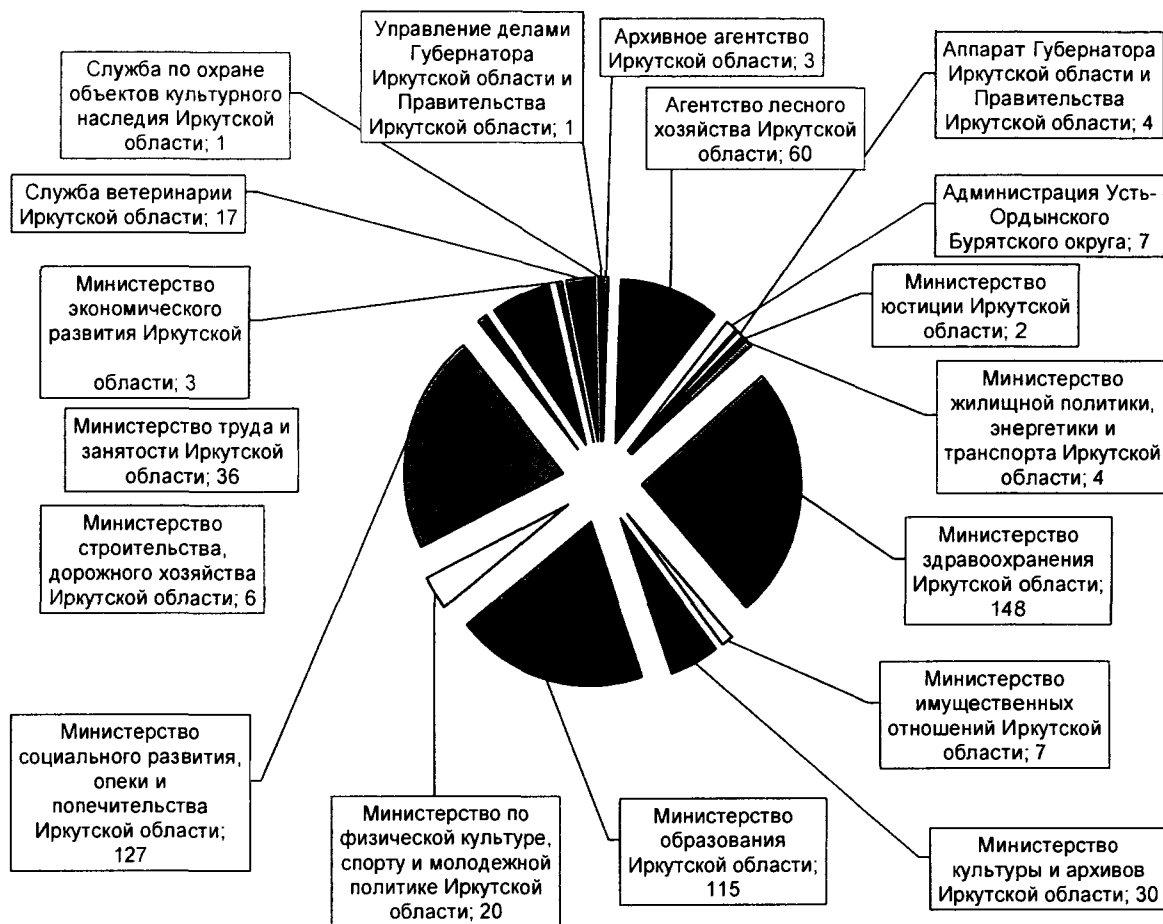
Служба по охране объектов культурного наследия Иркутской области; 1

Управление делами Губернатора Иркутской области и Правительства Иркутской области; 1

Архивное агентство Иркутской области; 3

Аппарат Губернатора Иркутской области и Правительства Иркутской области; 4

Агентство лесного хозяйства Иркутской области; 60

Служба ветеринарии Иркутской области; 17

Администрация Усть-Ордынского Бурятского округа; 7

Министерство экономического развития Иркутской

области; 3

Министерство юстиции Иркутской области; 2

Министерство жилищной политики, энергетики и транспорта Иркутской области; 4

Министерство труда и занятости Иркутской области; 36

Министерство строительства, дорожного хозяйства Иркутской области; 6

Министерство здравоохранения Иркутской области; 148

Министерство имущественных отношений Иркутской области; 7

Министерство социального развития, опеки и попечительства Иркутской области; 127

Министерство по физической культуре, спорту и молодежной политике Иркутской области; 20

Министерство образования Иркутской области; 115

Министерство культуры и архивов Иркутской области; 30